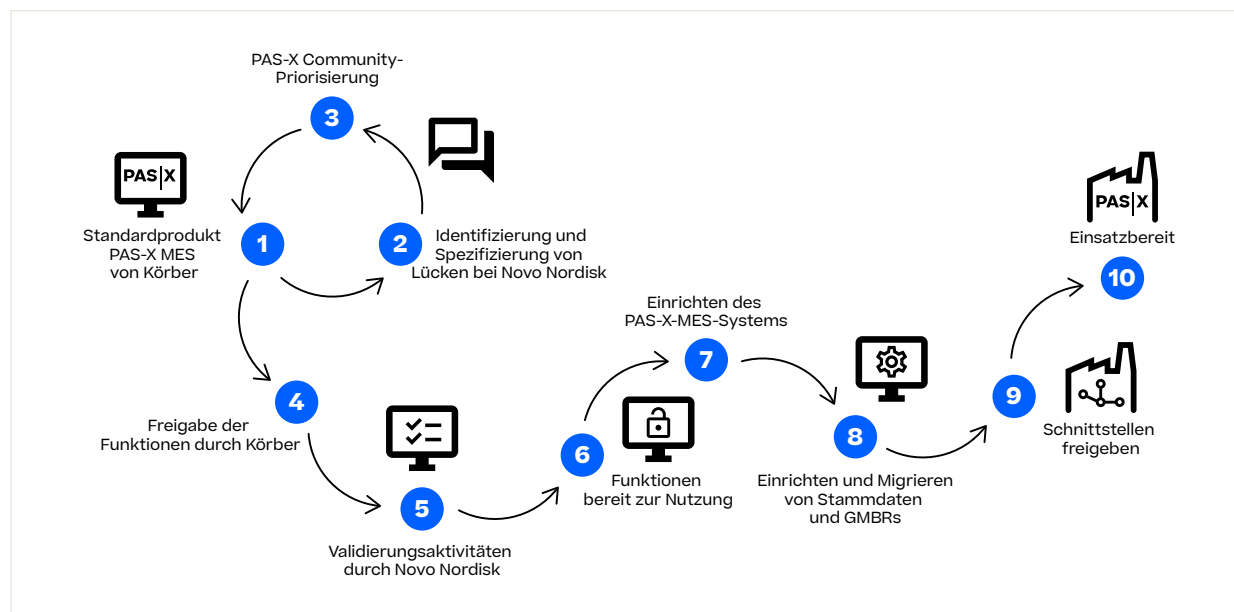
PAS-X Community-Priorisierung

3

PAS|X

Standardprodukt PAS-X MES von Körber

1

2

Identifizierung und Spezifizierung von Lücken bei Novo Nordisk

4

Freigabe der Funktionen durch Körber

5

Validierungsaktivitäten durch Novo Nordisk

6

Funktionen bereit zur Nutzung

Einrichten des PAS-X-MES-Systems

7

8

Einrichten und Migrieren von Stammdaten und GMBRs

9

Schnittstellen freigeben

10

PAS|X

Einsatzbereit